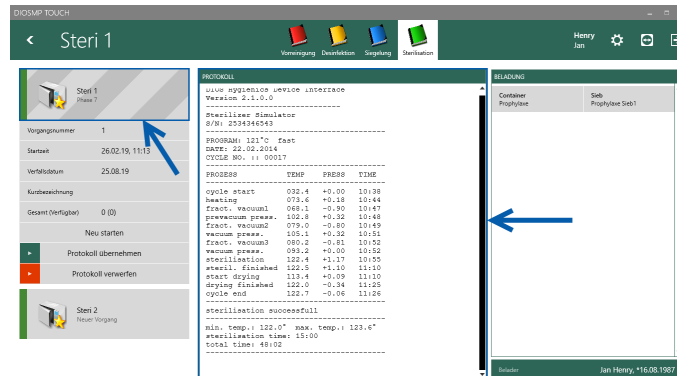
DIOSMP TOUCH

Steri 1

Vorreinigung Desinfektion Siegelung Sterilisation

Henry
Jan

Steri 1
Phase 7

Vorgangsnummer 1

Startzeit 26.02.19, 11:13

Verfallsdatum 25.08.19

Kurzbezeichnung

Gesamt (Verfügbar) 0 (0)

Neu starten

Protokoll übernehmen

Protokoll verwerfen

Steri 2
Neuer Vorgang

PROTOKOLL

DIOS Hygienics Device Interface
Version 2.1.0.0
------------------------------
Sterilizer Simulator
S/N: 2534346543
------------------------------
PROGRAM: 121°C fast
DATE: 22.02.2014
CYCLE NO. :: 00017
------------------------------

| PROZESS | TEMP | PRESS | TIME |
|---|---|---|---|
| cycle start | 032.4 | +0.00 | 10:38 |
| heating | 073.6 | +0.18 | 10:44 |
| fract. vacuum1 | 068.1 | -0.90 | 10:47 |
| prevacuum press. | 102.8 | +0.32 | 10:48 |
| fract. vacuum2 | 079.0 | -0.80 | 10:49 |
| vacuum press. | 105.1 | +0.32 | 10:51 |
| fract. vacuum3 | 080.2 | -0.81 | 10:52 |
| vacuum press. | 093.2 | +0.00 | 10:52 |
| sterilisation | 122.4 | +1.17 | 10:55 |
| steril. finished | 122.5 | +1.10 | 11:10 |
| start drying | 113.4 | +0.09 | 11:10 |
| drying finished | 122.0 | -0.34 | 11:25 |
| cycle end | 122.7 | -0.06 | 11:26 |

------------------------------
sterilisation successfull
------------------------------
min. temp.: 122.0° max. temp.: 123.6°
sterilisation time: 15:00
total time: 48:02

BELADUNG

| Container | Sieb |
|---|---|
| Prophylaxe | Prophylaxe Sieb1 |

Belader Jan Henry, *16.08.1987